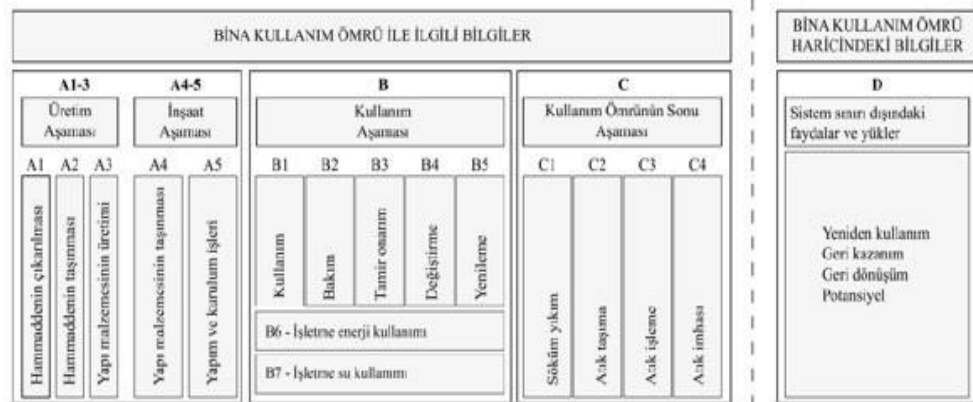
BİNA KULLANIM ÖMRÜ İLE İLGİLİ BİLGİLER

A1-3
Üretim Aşaması

A4-5
İnşaat Aşaması

A1 A2 A3

Hammaddenin çıkarılması
Hammaddenin taşınması
Yapı malzemesinin üretimi

A4 A5

Yapı malzemesinin taşınması
Yapım ve kurulum işleri

B
Kullanım Aşaması

B1 B2 B3 B4 B5

Kullanım
Bakım
Tamir onarım
Değiştirme
Yenileme

B6 - İşletme enerji kullanımı

B7 - İşletme su kullanımı

C
Kullanım Ömrünün Sonu Aşaması

C1 C2 C3 C4

Söküm yıkım
Atık taşıma
Atık işleme
Atık imhası

BİNA KULLANIM ÖMRÜ HARİCİNDEKİ BİLGİLER

D
Sistem sınırı dışındaki faydalar ve yükler

Yeniden kullanım
Geri kazanım
Geri dönüşüm
Potansiyel